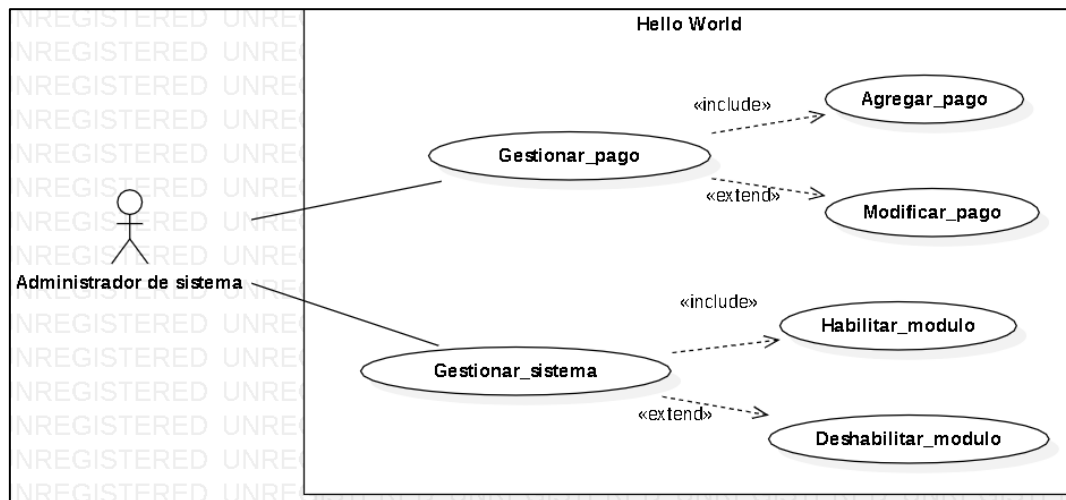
NREGISTERED UNRE
NREGISTERED UNRE
NREGISTERED UNRE
NREGISTERED UNRE
NREGISTERED UNRE
NREGISTERED UNRE
NREGISTERED UNRE
NREGISTERED UNRE
NREGISTERED UNRE
NREGISTERED UNRE
NREGISTERED UNRE
NREGISTERED UNRE
NREGISTERED UNRE
NREGISTERED UNRE
NREGISTERED UNRE

Hello World

Administrador de sistema

Gestionar_pago

«include»

Agregar_pago

«extend»

Modificar_pago

Gestionar_sistema

«include»

Habilitar_modulo

«extend»

Deshabilitar_modulo